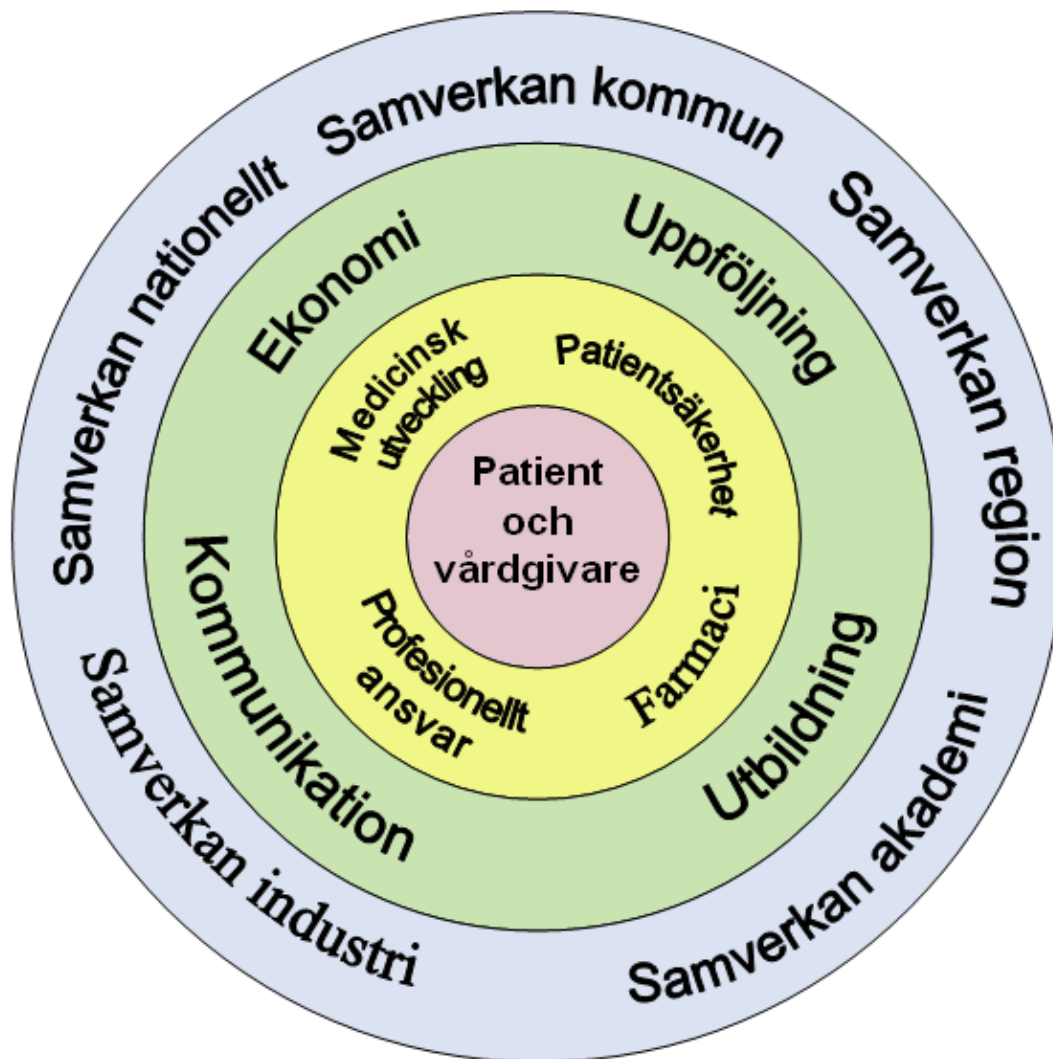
Samverkan kommun
Samverkan region
Samverkan akademi
Samverkan industri
Samverkan nationellt

Ekonomi
Uppföljning
Utbildning
Kommunikation

Medicinsk utveckling
Patientsäkerhet
Farmaci
Profesionellt ansvar

Patient och vårdgivare